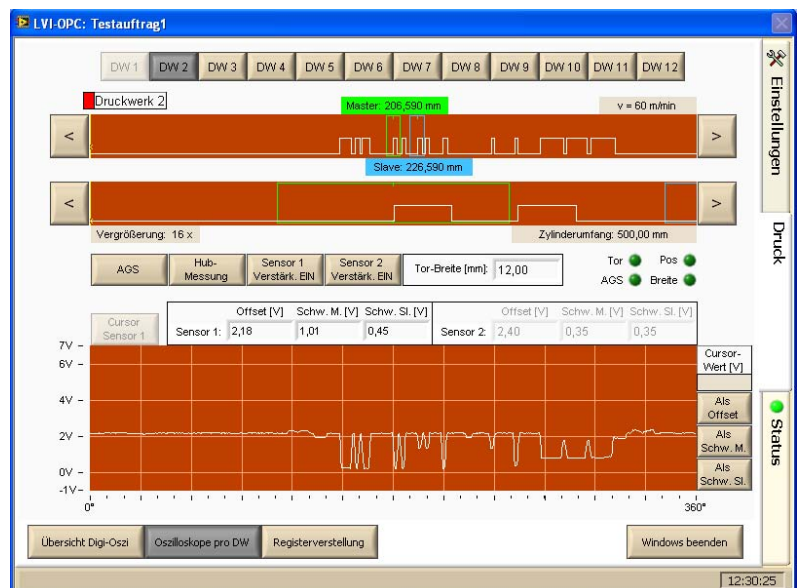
LVI-OPC: Testauftrag1

DW 1 DW 2 DW 3 DW 4 DW 5 DW 6 DW 7 DW 8 DW 9 DW 10 DW 11 DW 12

Einstellungen

Druckwerk 2

Master: 206,590 mm

v = 60 m/min

<

>

Slave: 226,590 mm

<

>

Vergrößerung: 16 x

Zylinderumfang: 500,00 mm

Druck

AGS

Hub-Messung

Sensor 1 Verstärk. EIN

Sensor 2 Verstärk. EIN

Tor-Breite [mm]: 12,00

Tor

Pos

AGS

Breite

Cursor Sensor 1

Offset [V] Schw. M. [V] Schw. Sl. [V]

Sensor 1: 2,18 1,01 0,45

Offset [V] Schw. M. [V] Schw. Sl. [V]

Sensor 2: 2,40 0,35 0,35

7V –
6V –
4V –
2V –
0V –
-1V –

0°

360°

Cursor-Wert [V]

Als Offset

Als Schw. M.

Als Schw. Sl.

Status

Übersicht Digi-Oszi

Oszilloskope pro DW

Registerverstellung

Windows beenden

12:30:25